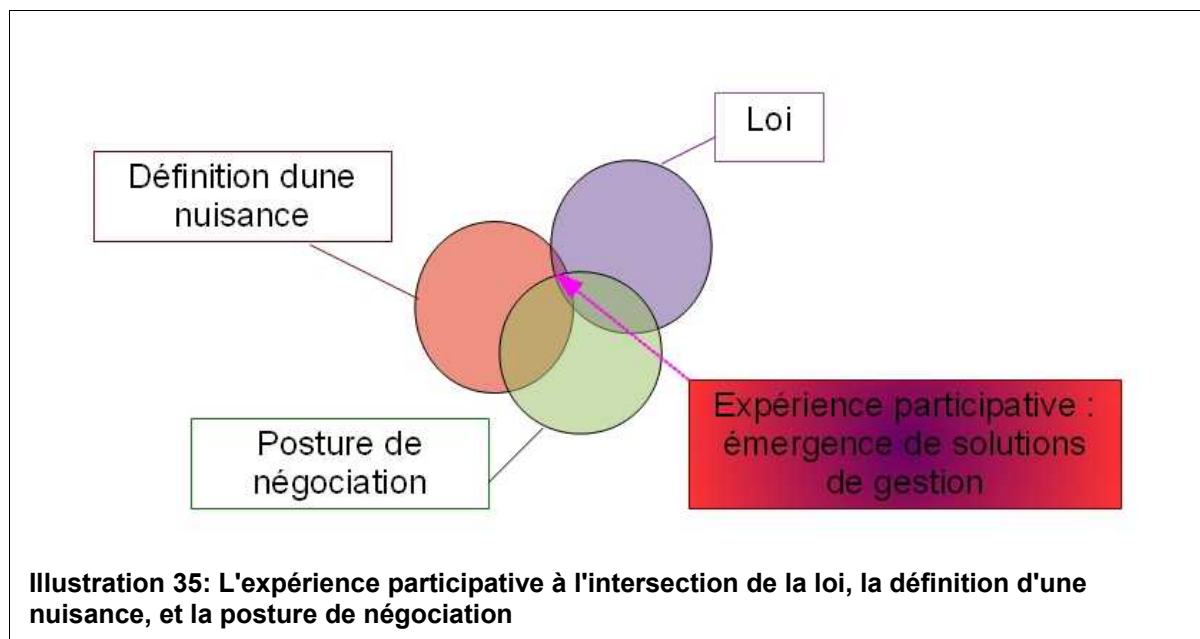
Loi

Définition dune nuisance

Posture de négociation

Expérience participative : émergence de solutions de gestion

**Illustration 35: L'expérience participative à l'intersection de la loi, la définition d'une nuisance, et la posture de négociation**